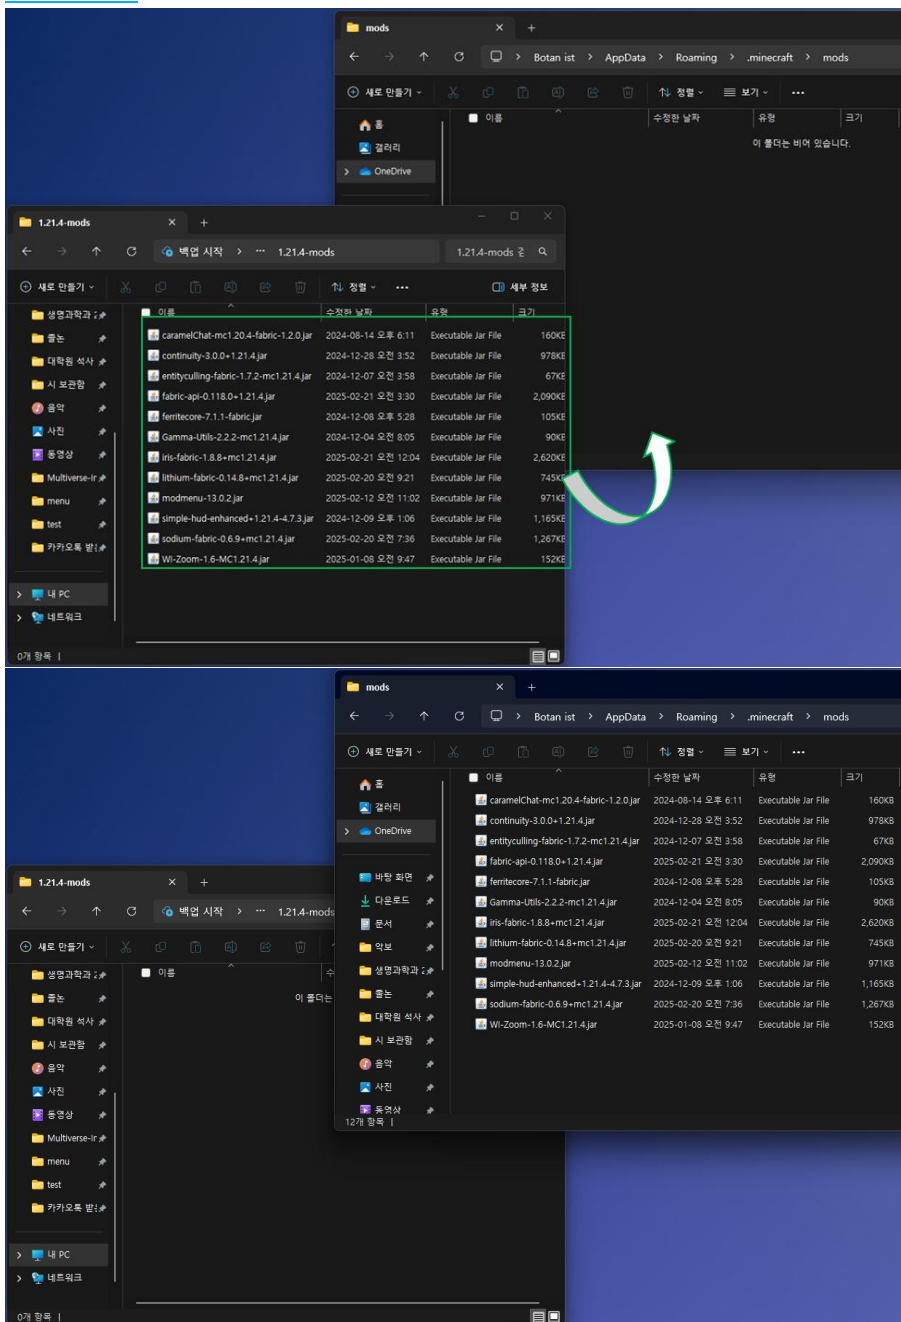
mods

Botan ist > AppData > Roaming > .minecraft > mods

새로 만들기 정렬 보기 ...

홈
갤러리
OneDrive

| 이름 | 수정한 날짜 | 유형 | 크기 |
|---|---|---|---|

이 폴더는 비어 있습니다.

1.21.4-mods

백업 시작 > ··· 1.21.4-mods

1.21.4-mods 검 

새로 만들기 정렬 ... 세부 정보

생명과학과
졸논
대학원 석사
시 보관함
음악
사진
동영상
Multiverse-Ir
menu
test
카카오톡 받
내 PC
네트워크

| 이름 | 수정한 날짜 | 유형 | 크기 |
|---|---|---|---|
| caramelChat-mc1.20.4-fabric-1.2.0.jar | 2024-08-14 오후 6:11 | Executable Jar File | 160KE |
| continuity-3.0.0+1.21.4.jar | 2024-12-28 오전 3:52 | Executable Jar File | 978KE |
| entityculling-fabric-1.7.2-mc1.21.4.jar | 2024-12-07 오전 3:58 | Executable Jar File | 67KE |
| fabric-api-0.118.0+1.21.4.jar | 2025-02-21 오전 3:30 | Executable Jar File | 2,090KE |
| ferritecore-7.1.1-fabric.jar | 2024-12-08 오후 5:28 | Executable Jar File | 105KE |
| Gamma-Utils-2.2.2-mc1.21.4.jar | 2024-12-04 오전 8:05 | Executable Jar File | 90KE |
| iris-fabric-1.8.8+mc1.21.4.jar | 2025-02-21 오전 12:04 | Executable Jar File | 2,620KE |
| lithium-fabric-0.14.8+mc1.21.4.jar | 2025-02-20 오전 9:21 | Executable Jar File | 745K |
| modmenu-13.0.2.jar | 2025-02-12 오전 11:02 | Executable Jar File | 971KE |
| simple-hud-enhanced-1.21.4-4.7.3.jar | 2024-12-09 오후 1:06 | Executable Jar File | 1,165KE |
| sodium-fabric-0.6.9+mc1.21.4.jar | 2025-02-20 오전 7:36 | Executable Jar File | 1,267KE |
| Wl-Zoom-1.6-MC1.21.4.jar | 2025-01-08 오전 9:47 | Executable Jar File | 152KE |

0개 항목

mods

Botan ist > AppData > Roaming > .minecraft > mods

새로 만들기 정렬 보기 ...

홈
갤러리
OneDrive
바탕 화면
다운로드
문서
악보
생명과학과
졸논
대학원 석사
시 보관함
음악
사진
동영상

| 이름 | 수정한 날짜 | 유형 | 크기 |
|---|---|---|---|
| caramelChat-mc1.20.4-fabric-1.2.0.jar | 2024-08-14 오후 6:11 | Executable Jar File | 160KB |
| continuity-3.0.0+1.21.4.jar | 2024-12-28 오전 3:52 | Executable Jar File | 978KB |
| entityculling-fabric-1.7.2-mc1.21.4.jar | 2024-12-07 오전 3:58 | Executable Jar File | 67KB |
| fabric-api-0.118.0+1.21.4.jar | 2025-02-21 오전 3:30 | Executable Jar File | 2,090KB |
| ferritecore-7.1.1-fabric.jar | 2024-12-08 오후 5:28 | Executable Jar File | 105KB |
| Gamma-Utils-2.2.2-mc1.21.4.jar | 2024-12-04 오전 8:05 | Executable Jar File | 90KB |
| iris-fabric-1.8.8+mc1.21.4.jar | 2025-02-21 오전 12:04 | Executable Jar File | 2,620KB |
| lithium-fabric-0.14.8+mc1.21.4.jar | 2025-02-20 오전 9:21 | Executable Jar File | 745KB |
| modmenu-13.0.2.jar | 2025-02-12 오전 11:02 | Executable Jar File | 971KB |
| simple-hud-enhanced-1.21.4-4.7.3.jar | 2024-12-09 오후 1:06 | Executable Jar File | 1,165KB |
| sodium-fabric-0.6.9+mc1.21.4.jar | 2025-02-20 오전 7:36 | Executable Jar File | 1,267KB |
| Wl-Zoom-1.6-MC1.21.4.jar | 2025-01-08 오전 9:47 | Executable Jar File | 152KB |

12개 항목

1.21.4-mods

백업 시작 > ··· 1.21.4-mods

새로 만들기

생명과학과
졸논
대학원 석사
시 보관함
음악
사진
동영상
Multiverse-Ir
menu
test
카카오톡 받
내 PC
네트워크

이름

이 폴더는

0개 항목